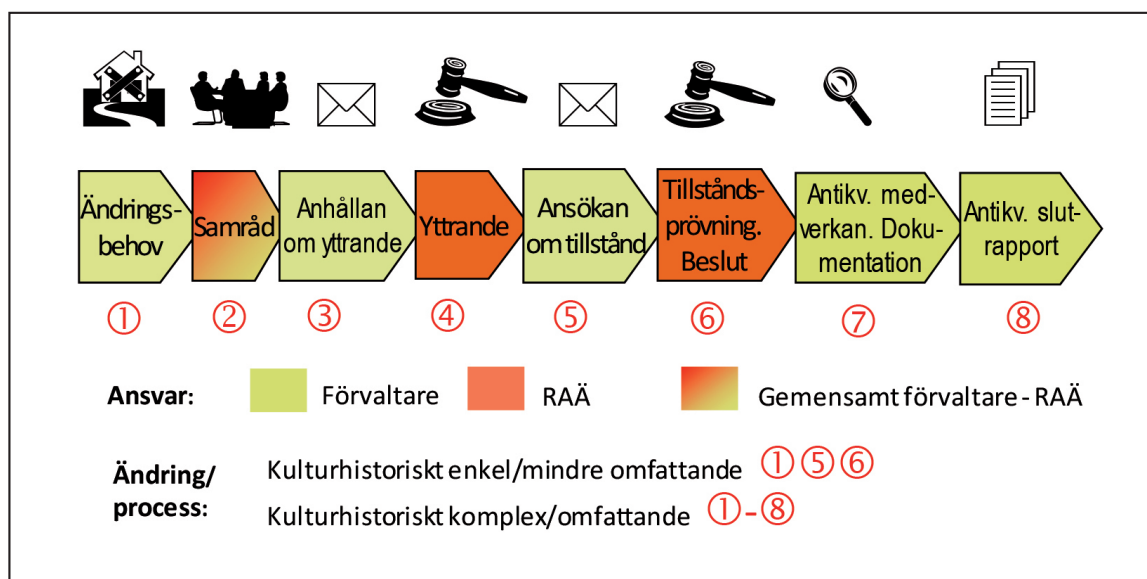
Ändringsbehov

Samråd

Anhållan om yttrande

Yttrande

Ansökan om tillstånd

Tillståndsprövning. Beslut

Antikv. medverkan. Dokumentation

Antikv. slutrapport

① ② ③ ④ ⑤ ⑥ ⑦ ⑧

**Ansvar**: Förvaltare RAÄ Gemensamt förvaltare - RAÄ

**Ändring/process**: Kulturhistoriskt enkel/mindre omfattande ①⑤⑥

Kulturhistoriskt komplex/omfattande ①-⑧